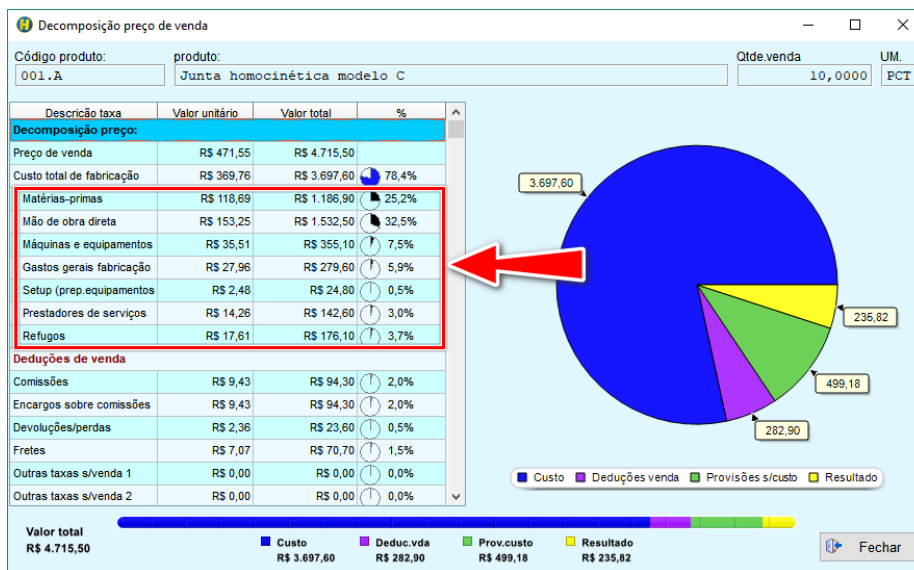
Decomposição preço de venda

Código produto:
001.A
produto:
Junta homocinética modelo C
Qtde.venda
10,0000
UM.
PCT

| Descrição taxa | Valor unitário | Valor total | % |
|---|---|---|---|
| Decomposição preço: | | | |
| Preço de venda | R$ 471,55 | R$ 4.715,50 | |
| Custo total de fabricação | R$ 369,76 | R$ 3.697,60 | 78,4% |
| Matérias-primas | R$ 118,69 | R$ 1.186,90 | 25,2% |
| Mão de obra direta | R$ 153,25 | R$ 1.532,50 | 32,5% |
| Máquinas e equipamentos | R$ 35,51 | R$ 355,10 | 7,5% |
| Gastos gerais fabricação | R$ 27,96 | R$ 279,60 | 5,9% |
| Setup (prep.equipamentos | R$ 2,48 | R$ 24,80 | 0,5% |
| Prestadores de serviços | R$ 14,26 | R$ 142,60 | 3,0% |
| Refugos | R$ 17,61 | R$ 176,10 | 3,7% |
| Deduções de venda | | | |
| Comissões | R$ 9,43 | R$ 94,30 | 2,0% |
| Encargos sobre comissões | R$ 9,43 | R$ 94,30 | 2,0% |
| Devoluções/perdas | R$ 2,36 | R$ 23,60 | 0,5% |
| Fretes | R$ 7,07 | R$ 70,70 | 1,5% |
| Outras taxas s/venda 1 | R$ 0,00 | R$ 0,00 | 0,0% |
| Outras taxas s/venda 2 | R$ 0,00 | R$ 0,00 | 0,0% |

3.697,60
235,82
499,18
282,90

Custo Deduções venda Provisões s/custo Resultado

Valor total
R$ 4.715,50

Custo
R$ 3.697,60
Deduc.vda
R$ 282,90
Prov.custo
R$ 499,18
Resultado
R$ 235,82

Fechar